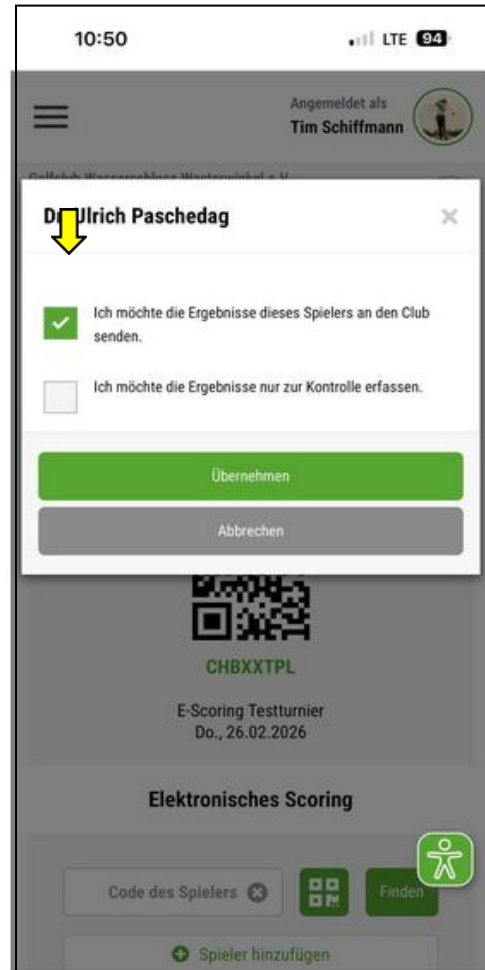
10:50

LTE 94

Angemeldet als
Tim Schiffmann

Golfclub Wasserschloss Westerwinkel e.V.

Dr. Ulrich Paschedag

×

Ich möchte die Ergebnisse dieses Spielers an den Club senden.

Ich möchte die Ergebnisse nur zur Kontrolle erfassen.

Übernehmen

Abbrechen

CHBXXTPL

E-Scoring Testturnier
Do., 26.02.2026

Elektronisches Scoring

Code des Spielers

Finden

Spieler hinzufügen